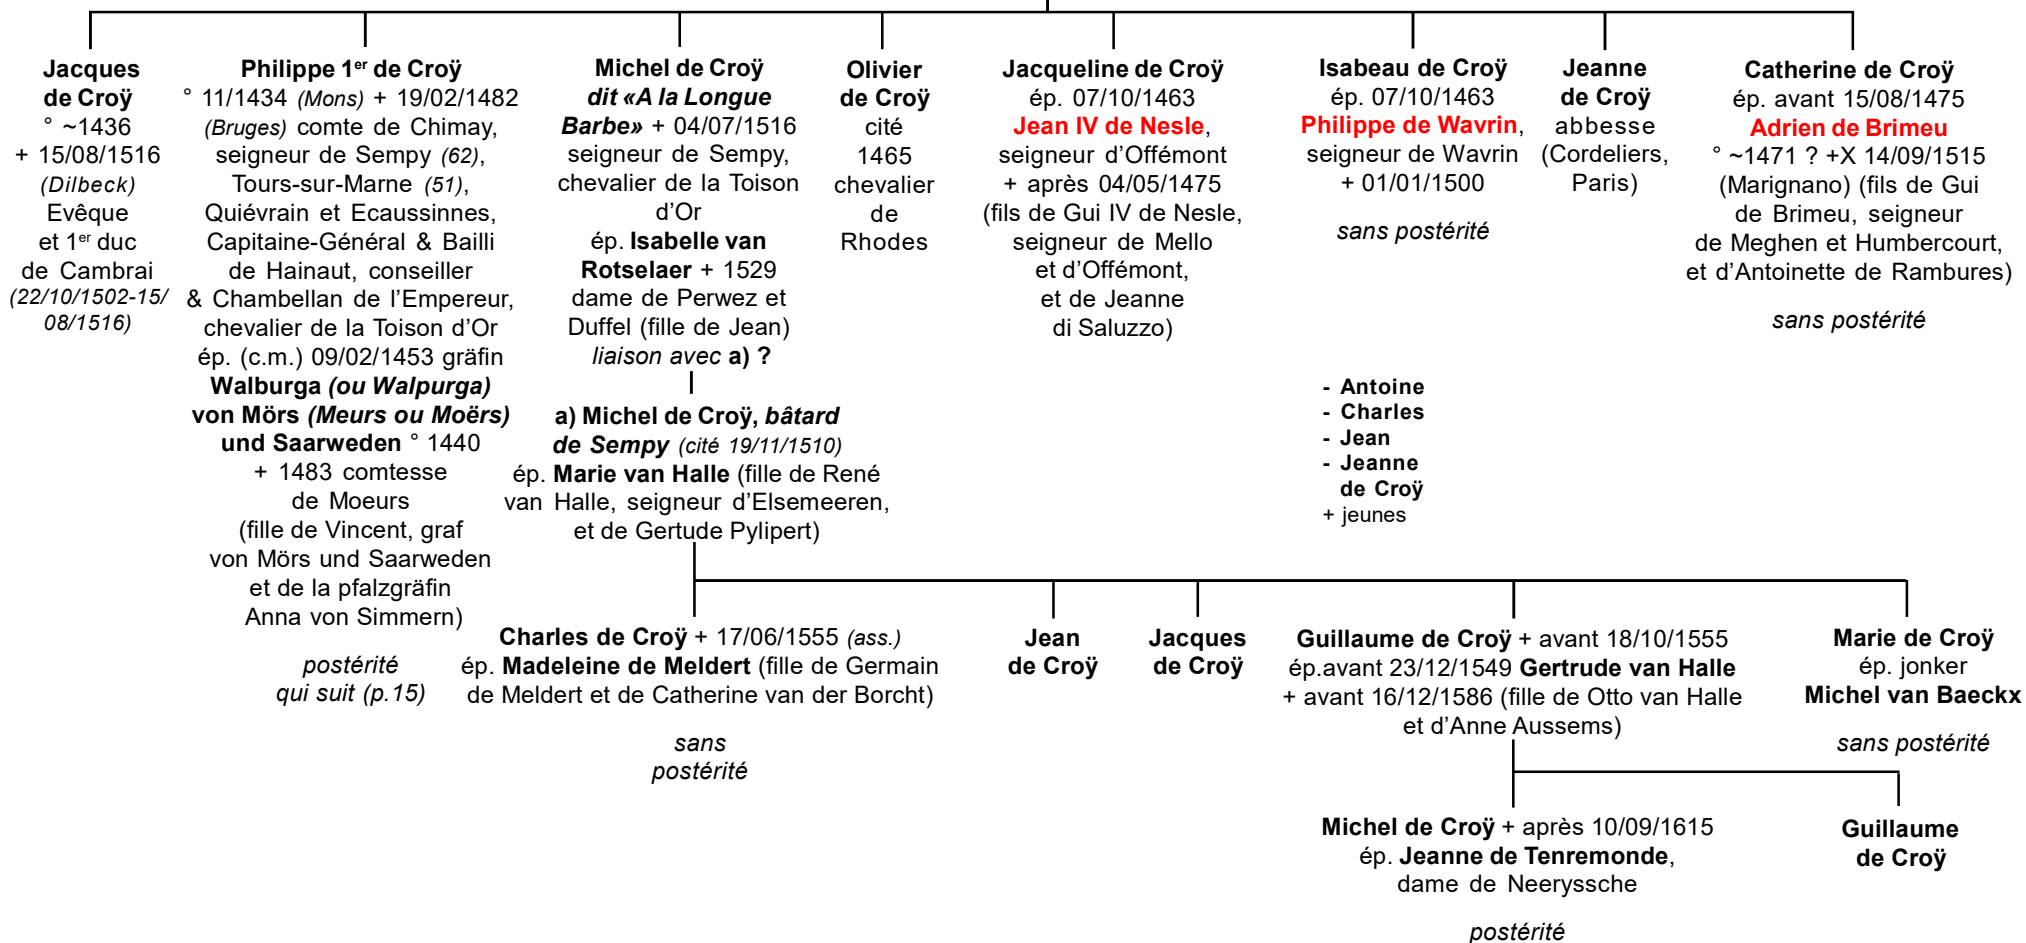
**Jacques de Croÿ**
° ~1436
+ 15/08/1516
*(Dilbeck)*
Evêque et 1$^{er}$ duc de Cambrai
*(22/10/1502-15/08/1516)*

**Philippe 1$^{er}$ de Croÿ**
° 11/1434 *(Mons)* + 19/02/1482 *(Bruges)* comte de Chimay, seigneur de Sempy *(62)*, Tours-sur-Marne *(51)*, Quiévrain et Ecaussinnes, Capitaine-Général & Bailli de Hainaut, conseiller & Chambellan de l'Empereur, chevalier de la Toison d'Or
ép. (c.m.) 09/02/1453 gräfin **Walburga *(ou Walpurga)* von Mörs *(Meurs ou Moërs)* und Saarweden** ° 1440 + 1483 comtesse de Moeurs (fille de Vincent, graf von Mörs und Saarweden et de la pfalzgräfin Anna von Simmern)

*postérité qui suit (p.15)*

**Michel de Croÿ *dit «A la Longue Barbe»*** + 04/07/1516
seigneur de Sempy, chevalier de la Toison d'Or
ép. **Isabelle van Rotselaer** + 1529 dame de Perwez et Duffel (fille de Jean)
*liaison avec* **a) ?**

**a) Michel de Croÿ, *bâtard de Sempy*** *(cité 19/11/1510)*
ép. **Marie van Halle** (fille de René van Halle, seigneur d'Elsemeeren, et de Gertude Pylipert)

**Olivier de Croÿ**
cité 1465
chevalier de Rhodes

**Jacqueline de Croÿ**
ép. 07/10/1463
**Jean IV de Nesle**, seigneur d'Offémont + après 04/05/1475 (fils de Gui IV de Nesle, seigneur de Mello et d'Offémont, et de Jeanne di Saluzzo)

**Isabeau de Croÿ**
ép. 07/10/1463
**Philippe de Wavrin**, seigneur de Wavrin + 01/01/1500

*sans postérité*

- **Antoine**
- **Charles**
- **Jean**
- **Jeanne de Croÿ**
+ jeunes

**Jeanne de Croÿ**
abbesse (Cordeliers, Paris)

**Catherine de Croÿ**
ép. avant 15/08/1475
**Adrien de Brimeu**
° ~1471 ? +X 14/09/1515 (Marignano) (fils de Gui de Brimeu, seigneur de Meghen et Humbercourt, et d'Antoinette de Rambures)

*sans postérité*

**Charles de Croÿ** + 17/06/1555 *(ass.)*
ép. **Madeleine de Meldert** (fille de Germain de Meldert et de Catherine van der Borcht)

*sans postérité*

**Jean de Croÿ**

**Jacques de Croÿ**

**Guillaume de Croÿ** + avant 18/10/1555
ép.avant 23/12/1549 **Gertrude van Halle** + avant 16/12/1586 (fille de Otto van Halle et d'Anne Aussems)

**Marie de Croÿ**
ép. jonker
**Michel van Baeckx**

*sans postérité*

**Michel de Croÿ** + après 10/09/1615
ép. **Jeanne de Tenremonde**, dame de Neeryssche

*postérité*

**Guillaume de Croÿ**